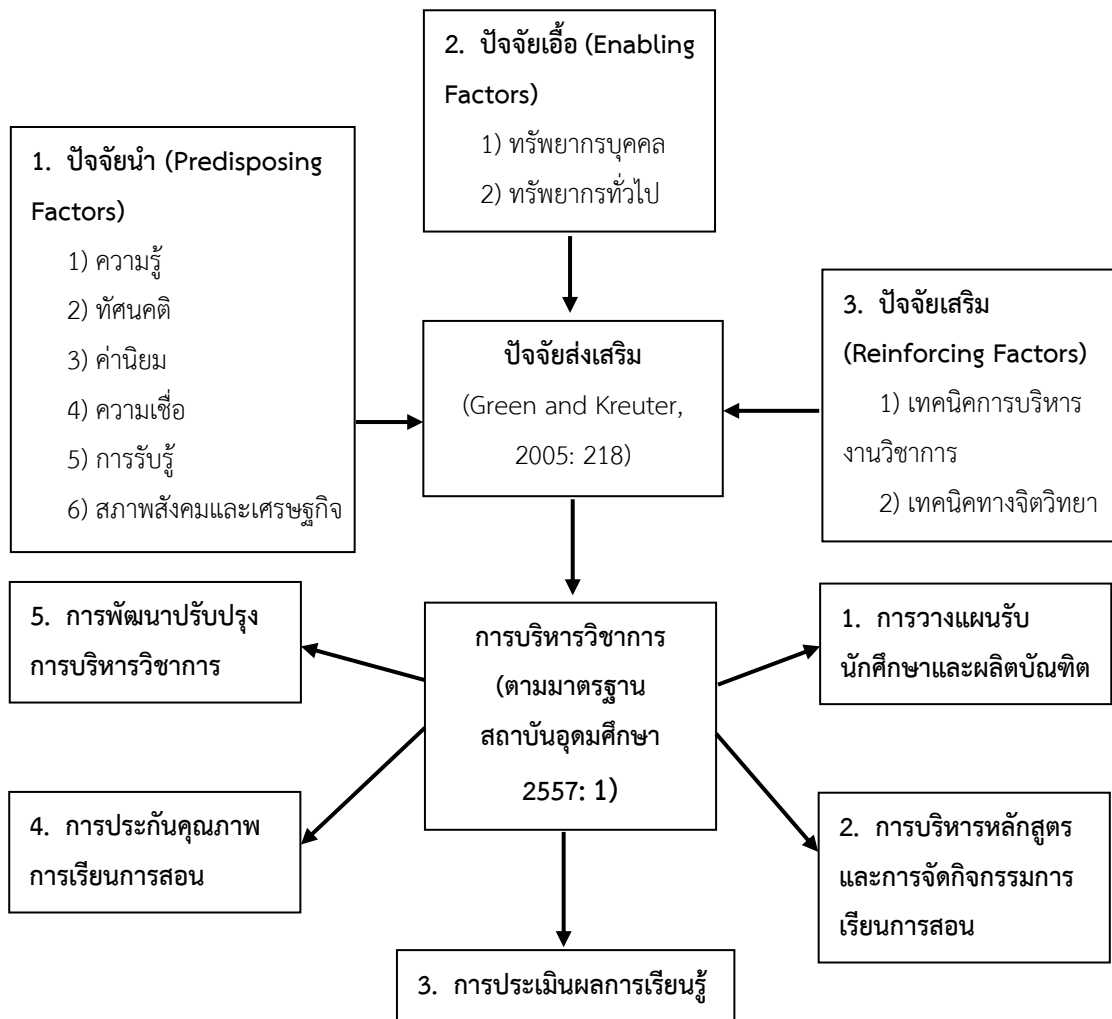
2. ปัจจัยเอื้อ (Enabling Factors)
1) ทรัพยากรบุคคล
2) ทรัพยากรทั่วไป

1. ปัจจัยนำ (Predisposing Factors)
1) ความรู้
2) ทัศนคติ
3) ค่านิยม
4) ความเชื่อ
5) การรับรู้
6) สภาพสังคมและเศรษฐกิจ

ปัจจัยส่งเสริม
(Green and Kreuter, 2005: 218)

3. ปัจจัยเสริม (Reinforcing Factors)
1) เทคนิคการบริหารงานวิชาการ
2) เทคนิคทางจิตวิทยา

5. การพัฒนาปรับปรุงการบริหารวิชาการ

การบริหารวิชาการ (ตามมาตรฐานสถาบันอุดมศึกษา 2557: 1)

1. การวางแผนรับนักศึกษาและผลิตบัณฑิต

4. การประกันคุณภาพการเรียนการสอน

2. การบริหารหลักสูตรและการจัดกิจกรรมการเรียนการสอน

3. การประเมินผลการเรียนรู้